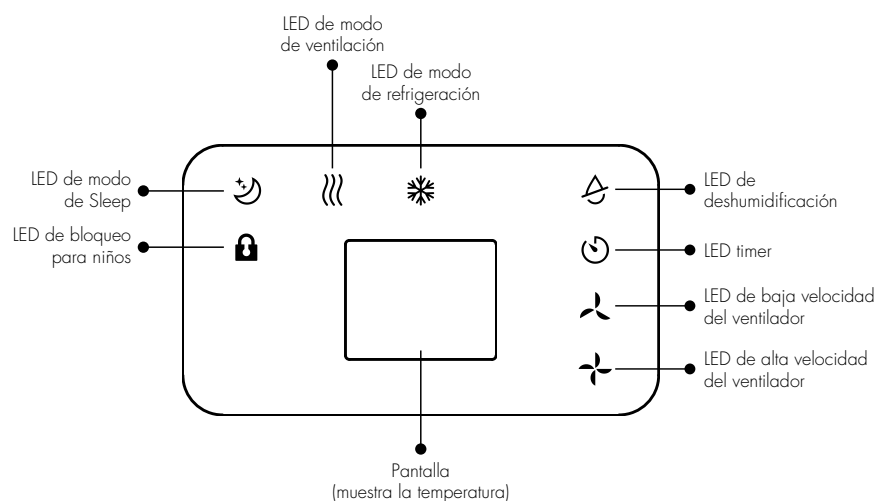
LED de modo de ventilación

LED de modo de refrigeración

LED de modo de Sleep

LED de bloqueo para niños

LED de deshumidificación

LED timer

LED de baja velocidad del ventilador

LED de alta velocidad del ventilador

Pantalla (muestra la temperatura)